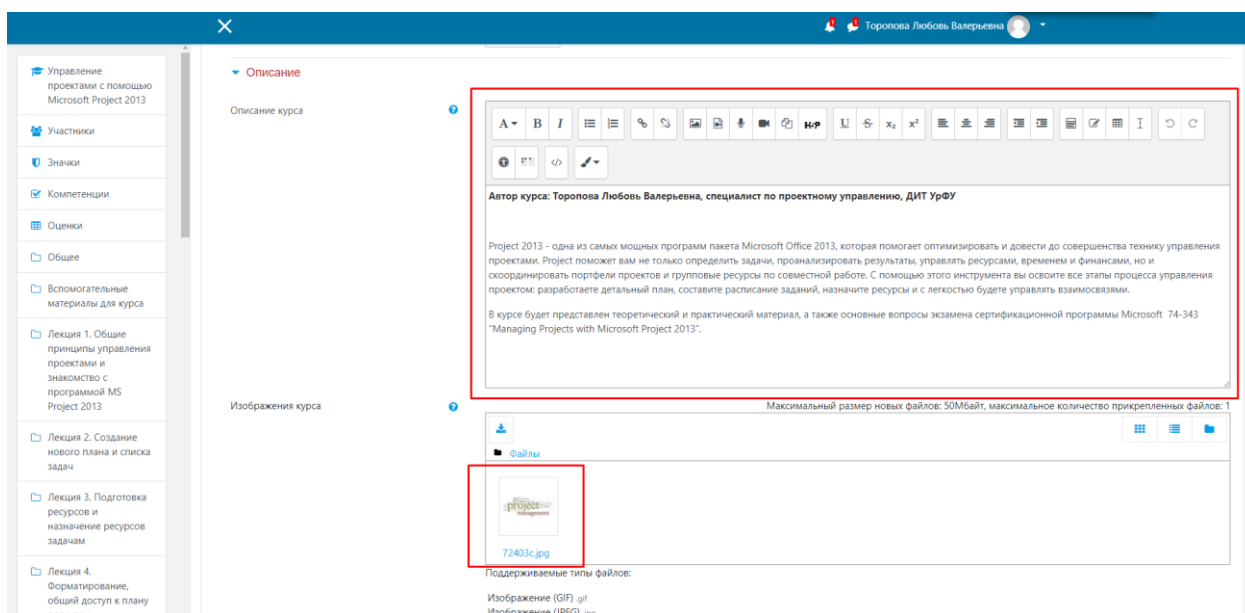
Торопова Любовь Валерьевна

Управление проектами с помощью Microsoft Project 2013

Участники

Значки

Компетенции

Оценки

Общее

Вспомогательные материалы для курса

Лекция 1. Общие принципы управления проектами и знакомство с программой MS Project 2013

Лекция 2. Создание нового плана и списка задач

Лекция 3. Подготовка ресурсов и назначение ресурсов задачам

Лекция 4. Форматирование, общий доступ к плану

Описание

Описание курса

Автор курса: Торопова Любовь Валерьевна, специалист по проектному управлению, ДИТ УрФУ

Project 2013 - одна из самых мощных программ пакета Microsoft Office 2013, которая помогает оптимизировать и довести до совершенства технику управления проектами. Project поможет вам не только определить задачи, проанализировать результаты, управлять ресурсами, временем и финансами, но и скоординировать портфели проектов и групповые ресурсы по совместной работе. С помощью этого инструмента вы освоите все этапы процесса управления проектом: разработаете детальный план, составите расписание заданий, назначите ресурсы и с легкостью будете управлять взаимосвязями.

В курсе будет представлен теоретический и практический материал, а также основные вопросы экзамена сертификационной программы Microsoft 74-343 "Managing Projects with Microsoft Project 2013".

Изображения курса

Максимальный размер новых файлов: 50Мбайт, максимальное количество прикрепленных файлов: 1

Файлы

project management

72403c.jpg

Поддерживаемые типы файлов:

Изображение (GIF) .gif
Изображение (JPEG) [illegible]